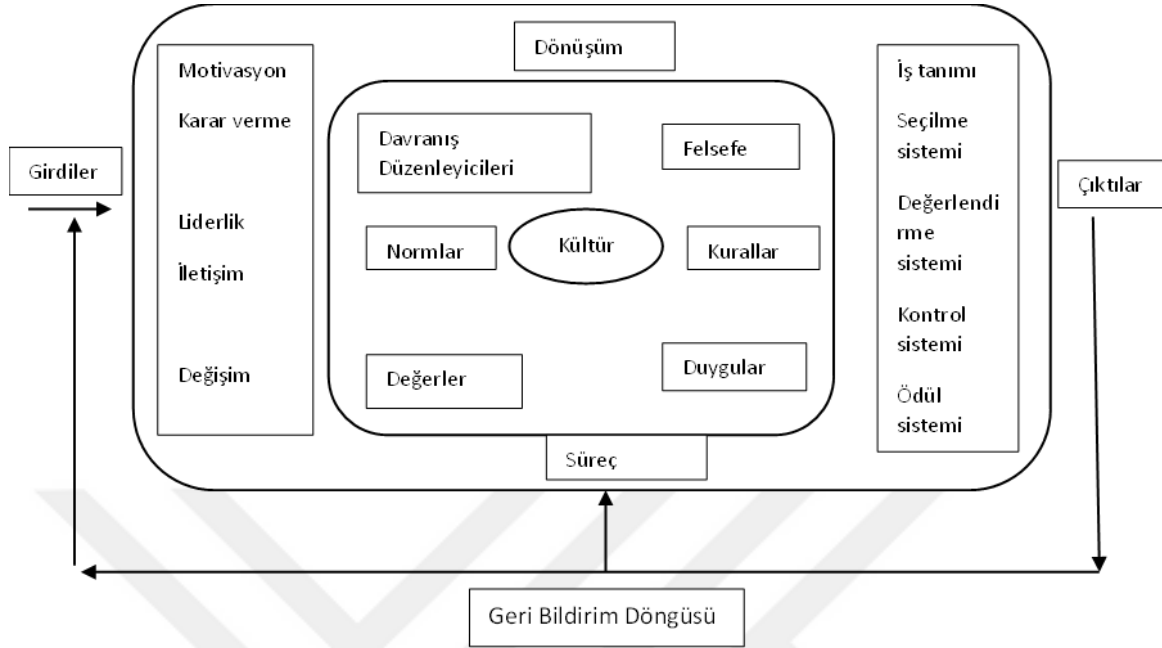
Dönüşüm

Girdiler

Motivasyon

Karar verme

Liderlik

İletişim

Değişim

Davranış Düzenleyicileri

Felsefe

Normlar

Kültür

Kurallar

Değerler

Duygular

İş tanımı

Seçilme sistemi

Değerlendi rme sistemi

Kontrol sistemi

Ödül sistemi

Çıktılar

Süreç

Geri Bildirim Döngüsü